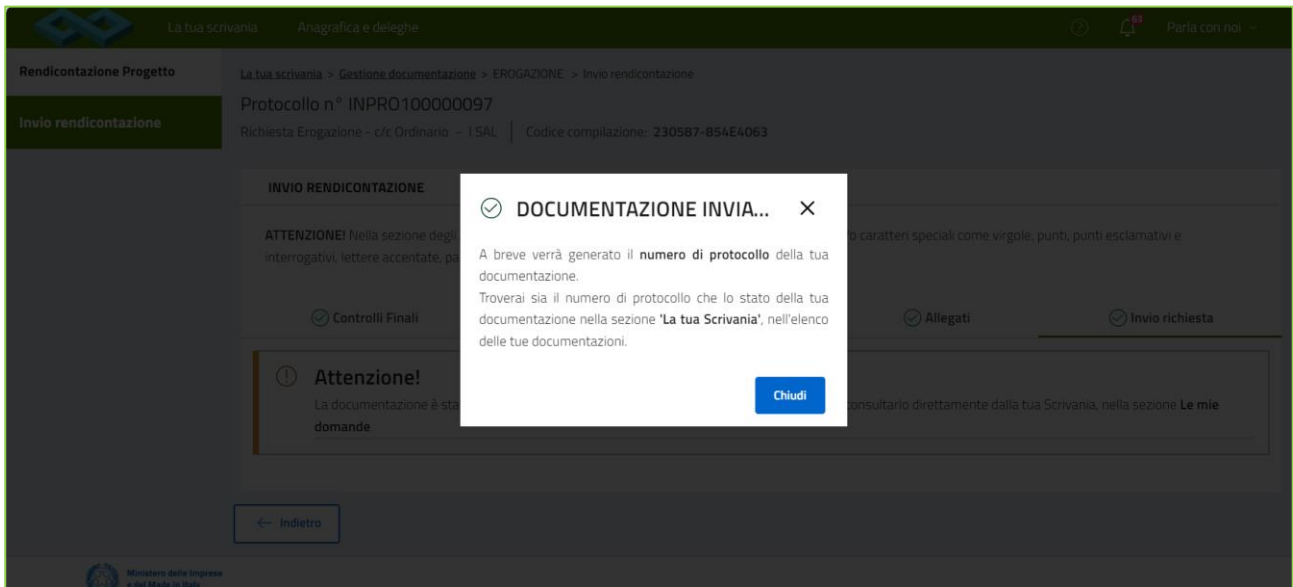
La tua scrivania   Anagrafica e deleghe

63

Parla con noi

Rendicontazione Progetto

Invio rendicontazione

La tua scrivania > Gestione documentazione > EROGAZIONE > Invio rendicontazione

Protocollo n° INPRO100000097

Richiesta Erogazione - c/c Ordinario – I SAL | Codice compilazione: 230587-854E4063

INVIO RENDICONTAZIONE

ATTENZIONE! Nella sezione degli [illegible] caratteri speciali come virgole, punti, punti esclamativi e interrogativi, lettere accentate, pa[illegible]

Controlli Finali

Allegati

Invio richiesta

Attenzione!

La documentazione è sta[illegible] consultarlo direttamente dalla tua Scrivania, nella sezione Le mie domande

← Indietro

Ministero delle Imprese e del Made in Italy

DOCUMENTAZIONE INVIA...

A breve verrà generato il numero di protocollo della tua documentazione.
Troverai sia il numero di protocollo che lo stato della tua documentazione nella sezione 'La tua Scrivania', nell'elenco delle tue documentazioni.

Chiudi